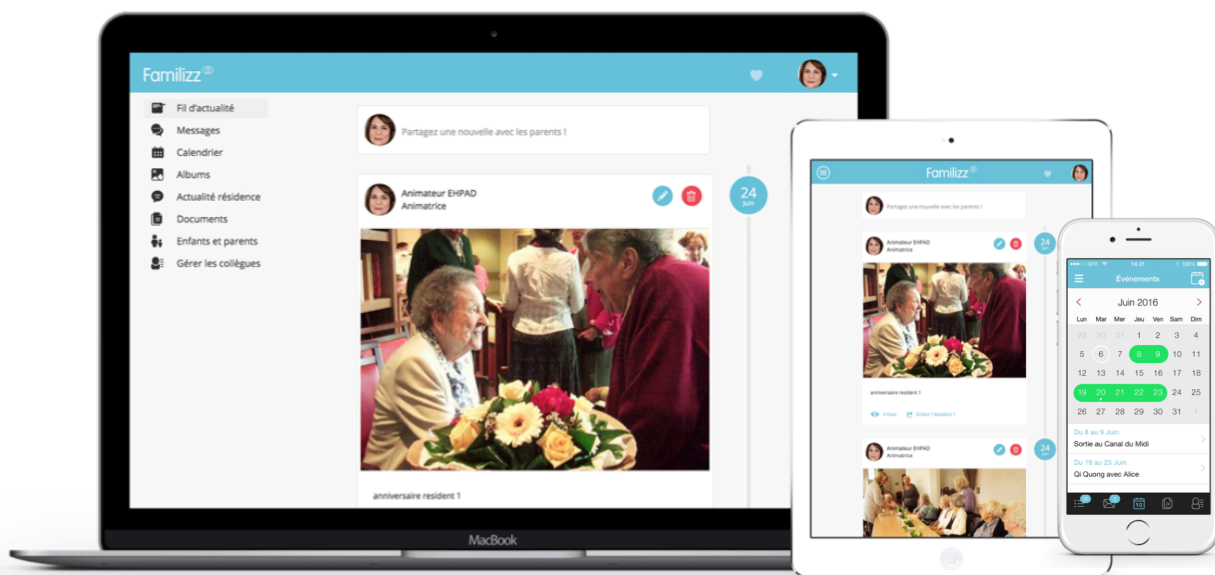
Familizz

Fil d'actualité
Messages
Calendrier
Albums
Actualité résidence
Documents
Enfants et parents
Gérer les collègues

Partagez une nouvelle avec les parents !

Animateur EHPAD
Animatrice

24
Juin

anniversaire resident 1

MacBook

Familizz

Partagez une nouvelle avec les parents !

Animateur EHPAD
Animatrice

24

anniversaire resident 1

Animateur EHPAD
Animatrice

24

14:21

Événements

Juin 2016

| Lun | Mar | Mer | Jeu | Ven | Sam | Dim |
|---|---|---|---|---|---|---|
| 29 | 30 | 31 | 1 | 2 | 3 | 4 |
| 5 | 6 | 7 | 8 | 9 | 10 | 11 |
| 12 | 13 | 14 | 15 | 16 | 17 | 18 |
| 19 | 20 | 21 | 22 | 23 | 24 | 25 |
| 26 | 27 | 28 | 29 | 30 | 31 | 1 |

Du 8 au 9 Juin
Sortie au Canal du Midi

Du 19 au 23 Juin
Qi Quong avec Alice